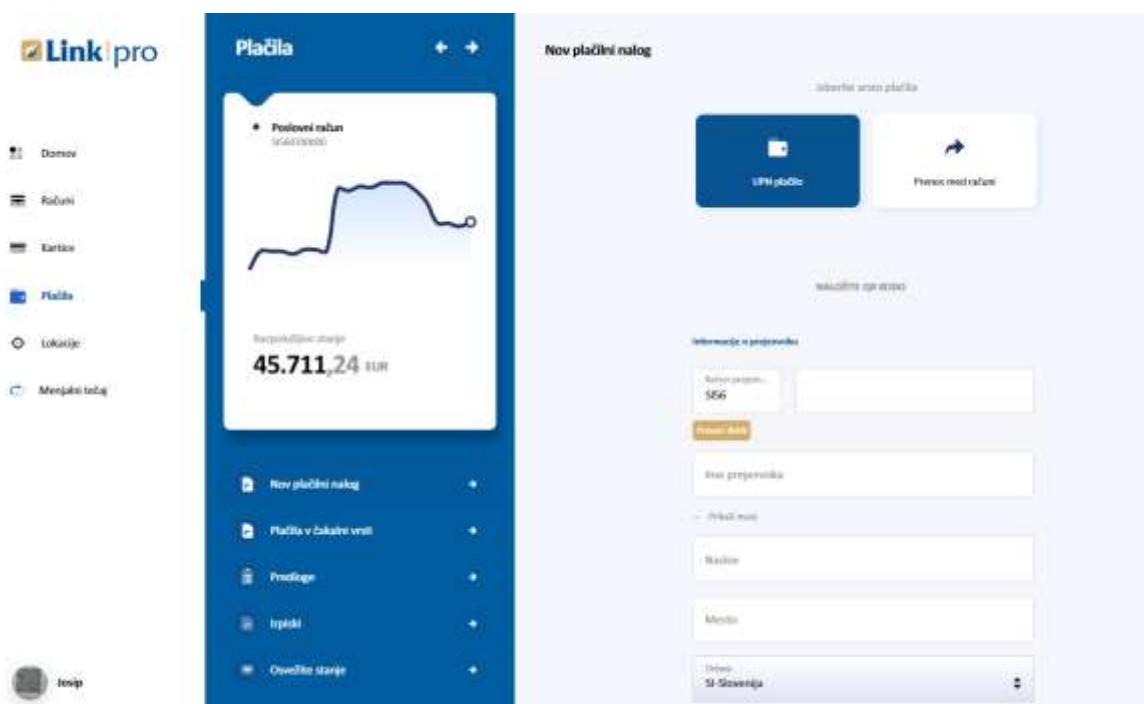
Link pro

Domov
Računi
Kartice
Plačila
Lokacije
Menjalni tečaj

Iosip

Plačila

Poslovni račun
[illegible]

Razpoložljivo stanje
45.711,24 EUR

Nov plačilni nalog
Plačila v čakalni vrsti
Predloge
Izpiski
Osvežite stanje

Nov plačilni nalog

Izberite vrsto plačila

UPN plačilo
Prenos med računi

NALOŽITE QR KODO

Informacije o prejemniku

Račun prejem...
SI56

Prenesi sliko

Ime prejemnika

Prikaži manj

Naslov

Mesto

Država
SI-Slovenija